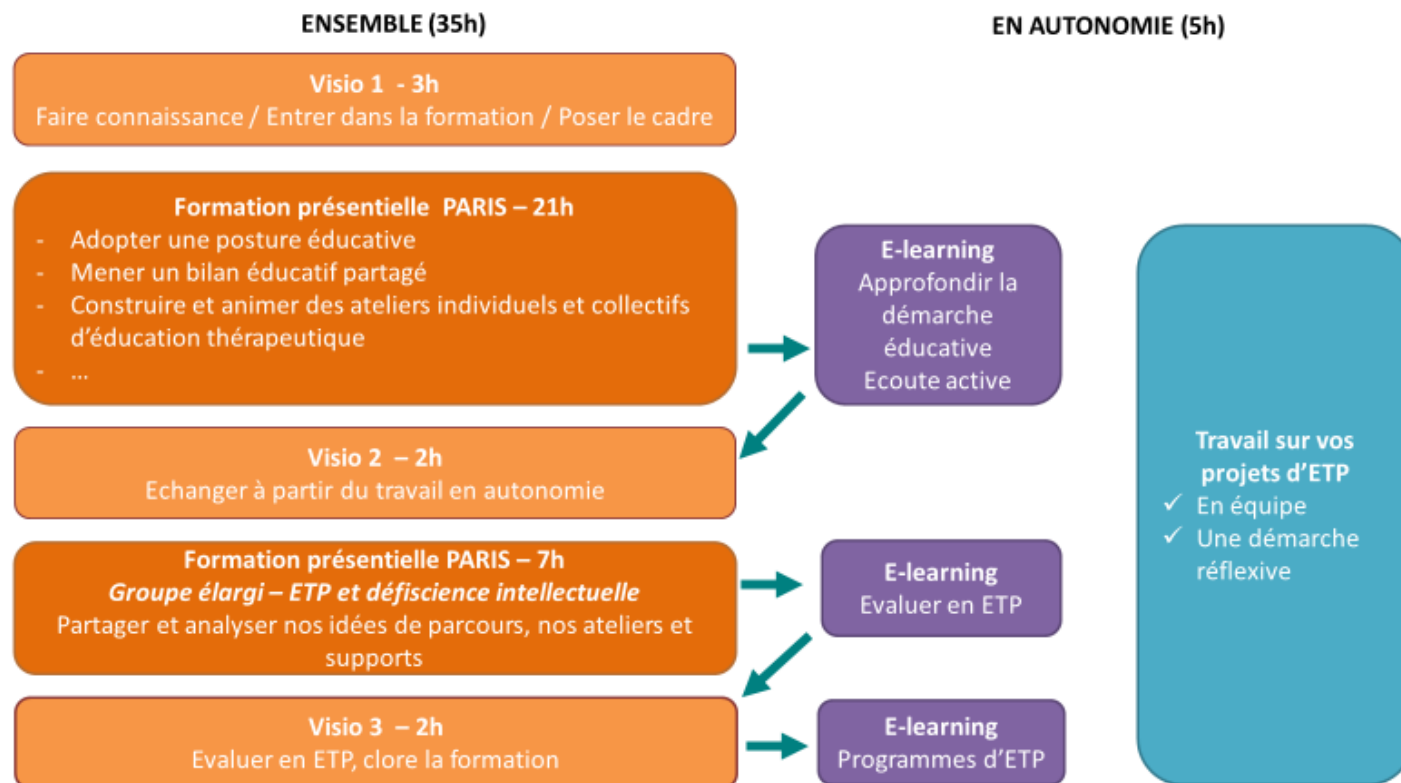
ENSEMBLE (35h)

EN AUTONOMIE (5h)

Visio 1 - 3h
Faire connaissance / Entrer dans la formation / Poser le cadre

Formation présentielle PARIS – 21h
- Adopter une posture éducative
- Mener un bilan éducatif partagé
- Construire et animer des ateliers individuels et collectifs d'éducation thérapeutique
- …

E-learning
Approfondir la démarche éducative
Ecoute active

Visio 2 – 2h
Echanger à partir du travail en autonomie

Formation présentielle PARIS – 7h
*Groupe élargi – ETP et défiscience intellectuelle*
Partager et analyser nos idées de parcours, nos ateliers et supports

E-learning
Evaluer en ETP

Visio 3 – 2h
Evaluer en ETP, clore la formation

E-learning
Programmes d'ETP

Travail sur vos projets d'ETP
✓ En équipe
✓ Une démarche réflexive